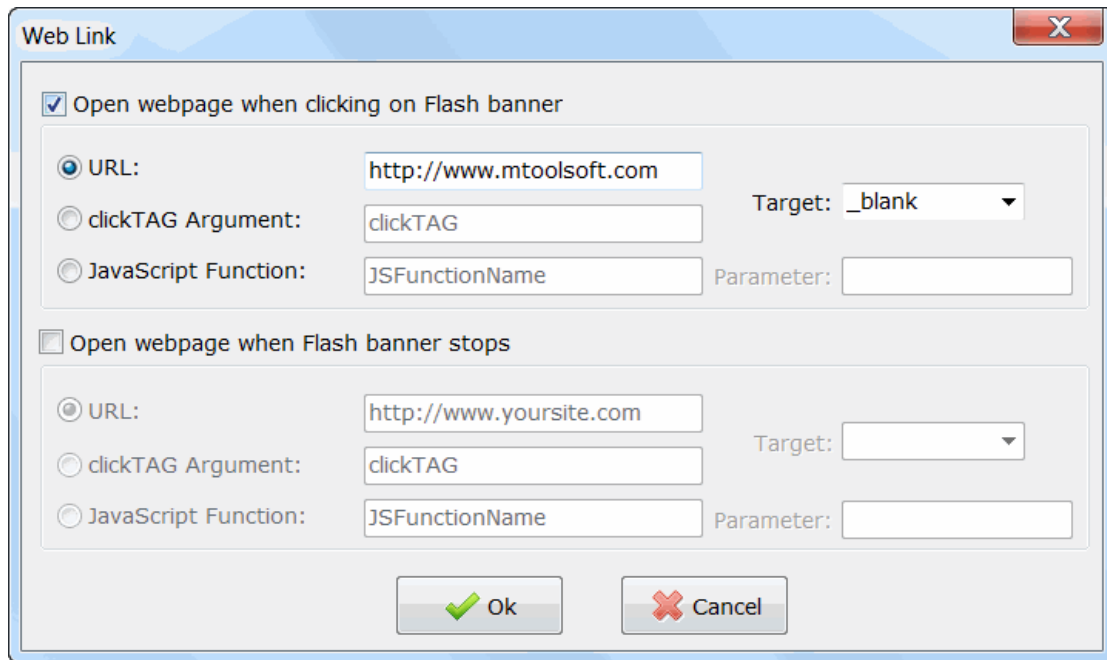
Web Link

Open webpage when clicking on Flash banner

URL: http://www.mtoolsoft.com

clickTAG Argument: clickTAG

JavaScript Function: JSFunctionName

Target: _blank

Parameter:

Open webpage when Flash banner stops

URL: http://www.yoursite.com

clickTAG Argument: clickTAG

JavaScript Function: JSFunctionName

Target:

Parameter:

Ok

Cancel